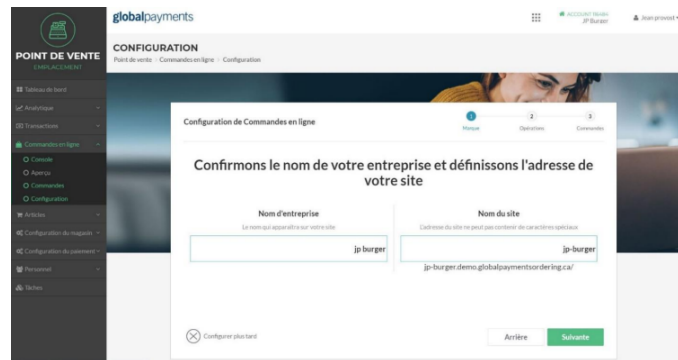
POINT DE VENTE
EMPLACEMENT

Tableau de bord
Analytique
Transactions
Commandes en ligne
Console
Aperçu
Commandes
Configuration
Articles
Configuration du magasin
Configuration du paiement
Personnel
Tâches

globalpayments

ACCOUNT Model
JP Burger

Jean provost

CONFIGURATION
Point de vente > Commandes en ligne > Configuration

Configuration de Commandes en ligne

1 Marque
2 Opérations
3 Commandes

Confirmons le nom de votre entreprise et définissons l'adresse de votre site

Nom d'entreprise
Le nom qui apparaîtra sur votre site

jp burger

Nom du site
L'adresse du site ne peut pas contenir de caractères spéciaux

jp-burger

jp-burger.demo.globalpaymentsordering.ca/

Configurer plus tard

Arrière

Suivante